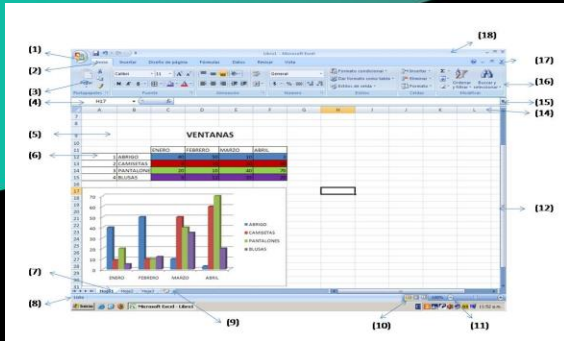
(1)
(2)
(3)
(4)
(5)
(6)
(7)
(8)
(9)
(10)
(11)
(12)
(13)
(14)
(15)
(16)
(17)
(18)

Libro1 - Microsoft Excel
Inicio Insertar Diseño de página Fórmulas Datos Revisar Vista
Calibri 11
General
Formato condicional
Dar formato como tabla
Estilos de celda
Insertar
Eliminar
Formato
Ordenar y filtrar
Buscar y seleccionar
Portapapeles Fuente Alineación Número Estilos Celdas Modificar
H17

VENTANAS

| | | ENERO | FEBRERO | MARZO | ABRIL |
|---|---|---|---|---|---|
| 1 | ABRIGO | 40 | 50 | 10 | 5 |
| 2 | CAMISETAS | | | | |
| 3 | PANTALONES | 20 | 10 | 40 | 70 |
| 4 | BLUSAS | | | | |

70
60
50
40
30
20
10
0
ENERO FEBRERO MARZO ABRIL
ABRIGO
CAMISETAS
PANTALONES
BLUSAS

Hoja1 Hoja2 Hoja3
Listo
Inicio Microsoft Excel - Libro1
11:52 a.m.